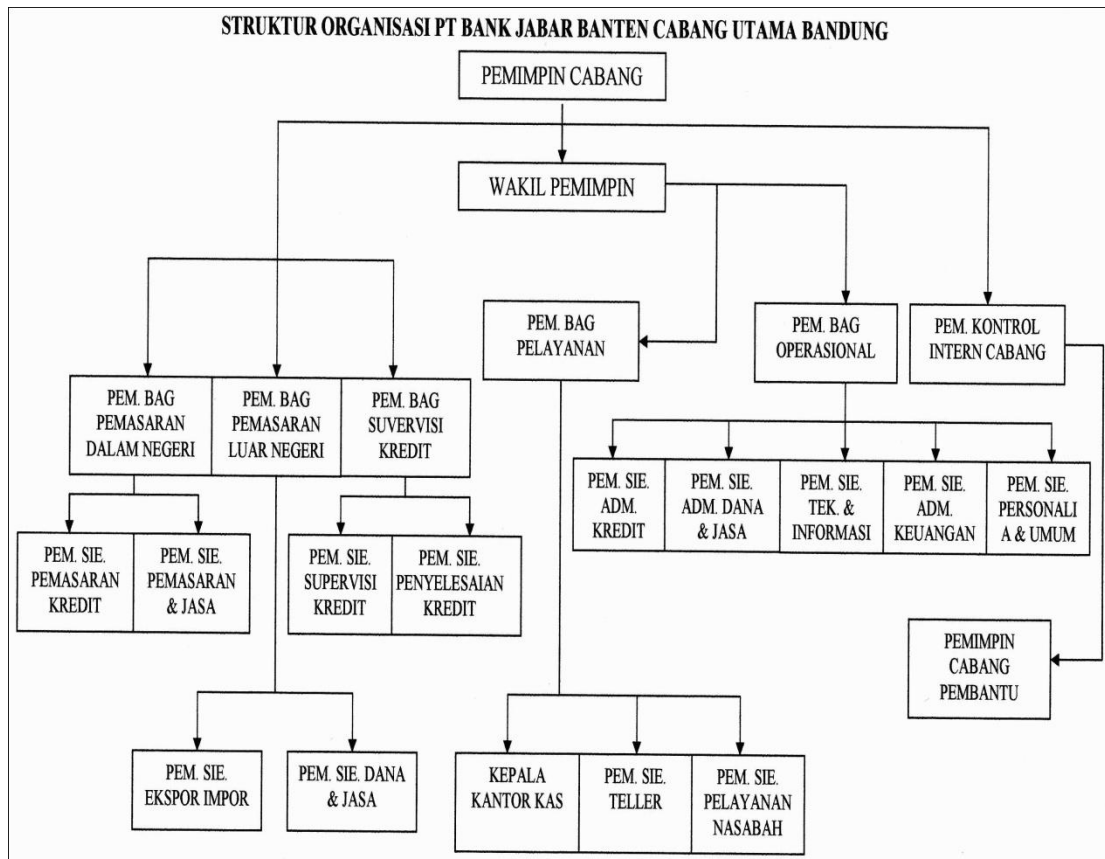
STRUKTUR ORGANISASI PT BANK JABAR BANTEN CABANG UTAMA BANDUNG

PEMIMPIN CABANG

WAKIL PEMIMPIN

PEM. BAG PELAYANAN

PEM. BAG OPERASIONAL

PEM. KONTROL INTERN CABANG

PEM. BAG PEMASARAN DALAM NEGERI

PEM. BAG PEMASARAN LUAR NEGERI

PEM. BAG SUVERVISI KREDIT

PEM. SIE. ADM. KREDIT

PEM. SIE. ADM. DANA & JASA

PEM. SIE. TEK. & INFORMASI

PEM. SIE. ADM. KEUANGAN

PEM. SIE. PERSONALI A & UMUM

PEM. SIE. PEMASARAN KREDIT

PEM. SIE. PEMASARAN & JASA

PEM. SIE. SUPERVISI KREDIT

PEM. SIE. PENYELESAIAN KREDIT

PEMIMPIN CABANG PEMBANTU

PEM. SIE. EKSPOR IMPOR

PEM. SIE. DANA & JASA

KEPALA KANTOR KAS

PEM. SIE. TELLER

PEM. SIE. PELAYANAN NASABAH